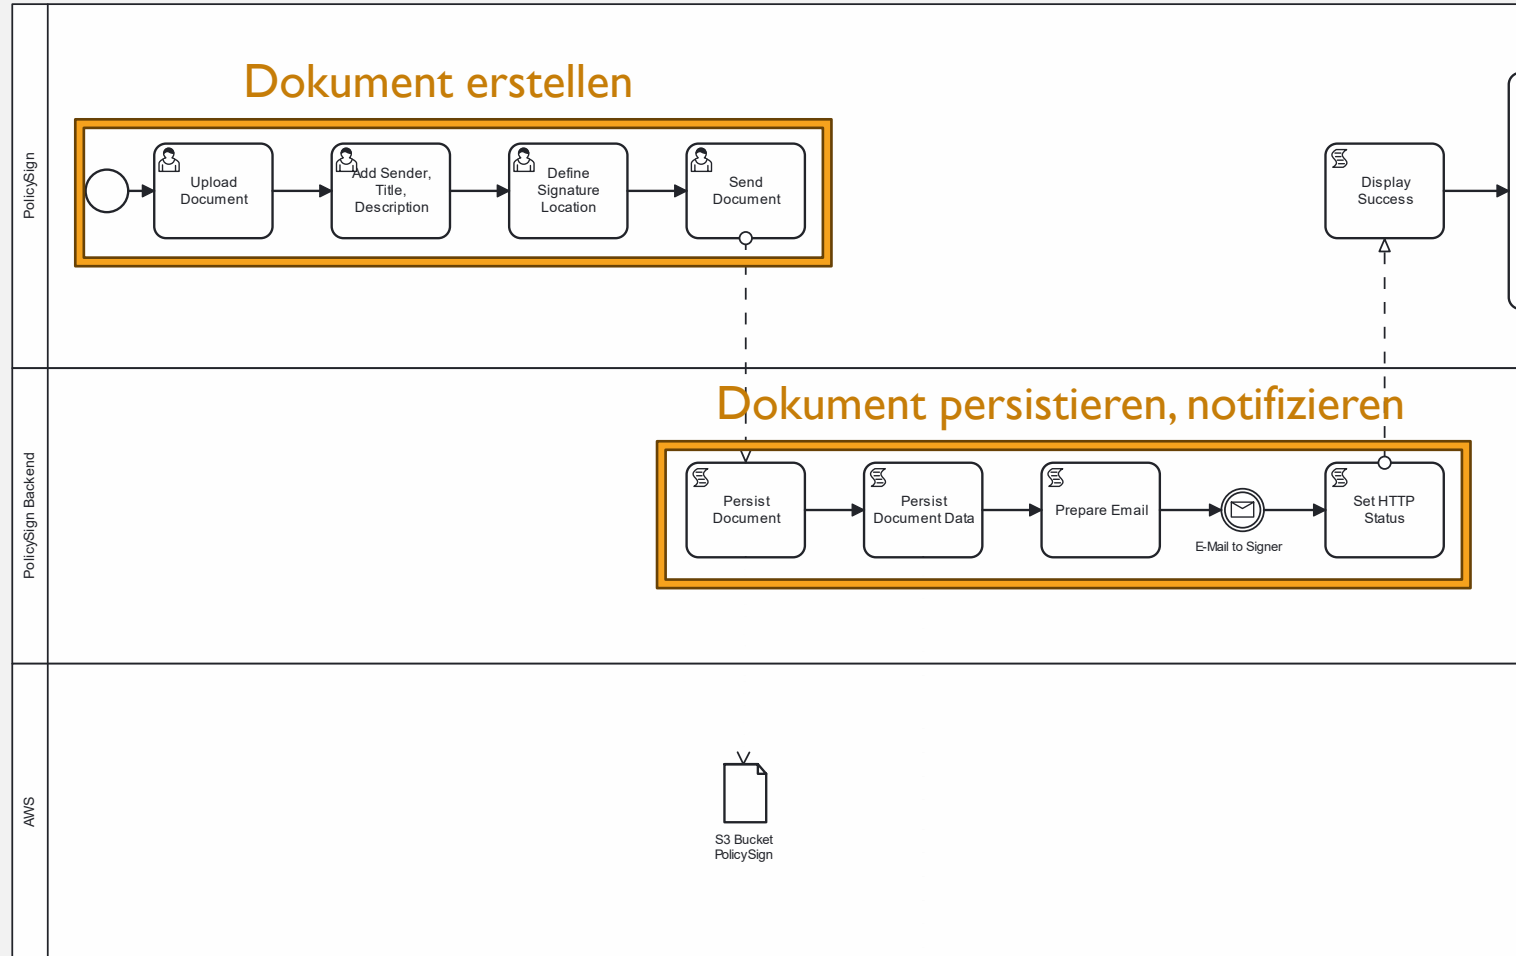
PolicySign

Dokument erstellen

Upload Document

Add Sender, Title, Description

Define Signature Location

Send Document

Display Success

PolicySign Backend

Dokument persistieren, notifizieren

Persist Document

Persist Document Data

Prepare Email

E-Mail to Signer

Set HTTP Status

AWS

S3 Bucket PolicySign